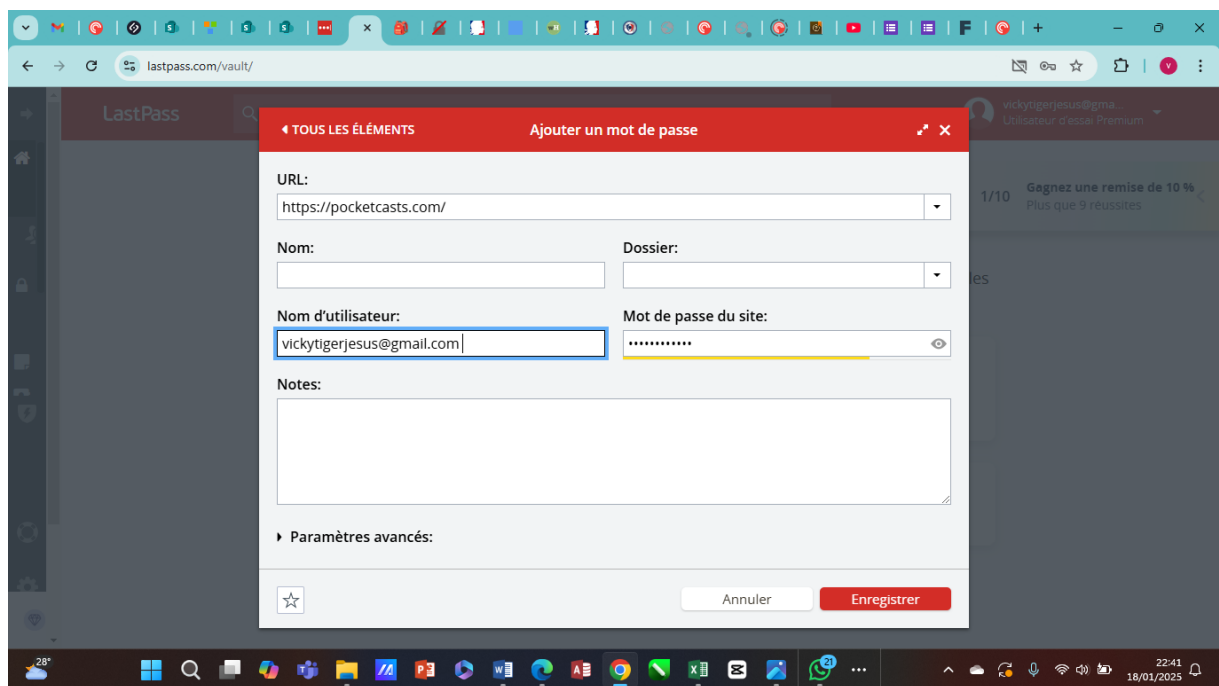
lastpass.com/vault/

LastPass

vickytigerjesus@gma...
Utilisateur d'essai Premium

1/10 Gagnez une remise de 10 %
Plus que 9 réussites

TOUS LES ÉLÉMENTS

Ajouter un mot de passe

URL:
https://pocketcasts.com/

Nom:

Dossier:

Nom d'utilisateur:
vickytigerjesus@gmail.com

Mot de passe du site:
••••••••••••

Notes:

Paramètres avancés:

Annuler

Enregistrer

28°

21

22:41
18/01/2025